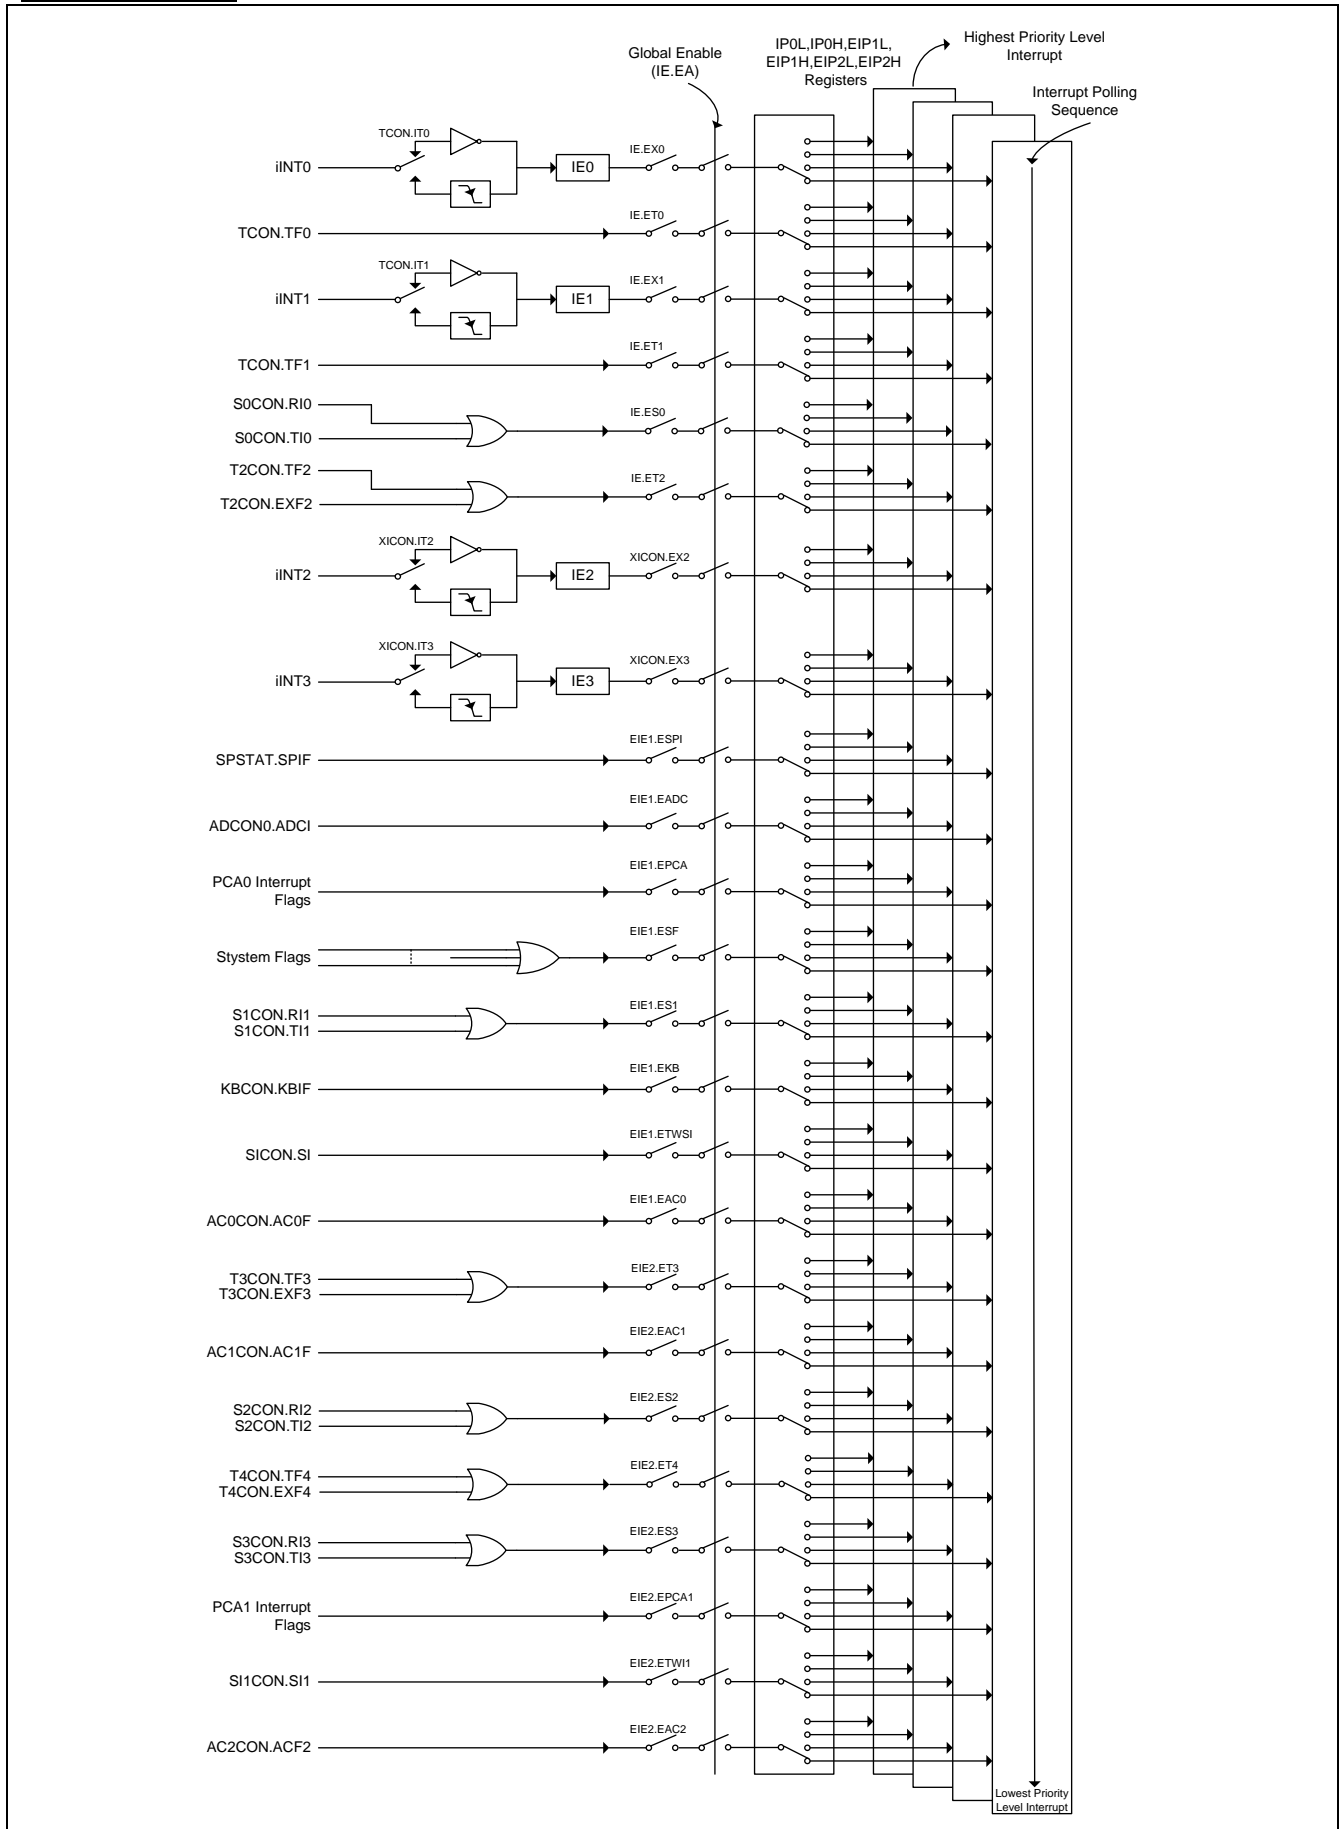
Global Enable (IE.EA)

IP0L,IP0H,EIP1L, EIP1H,EIP2L,EIP2H Registers

Highest Priority Level Interrupt

Interrupt Polling Sequence

TCON.IT0
iINT0
IE0
IE.EX0

TCON.TF0
IE.ET0

TCON.IT1
iINT1
IE1
IE.EX1

TCON.TF1
IE.ET1

S0CON.RI0
S0CON.TI0
IE.ES0

T2CON.TF2
T2CON.EXF2
IE.ET2

XICON.IT2
iINT2
IE2
XICON.EX2

XICON.IT3
iINT3
IE3
XICON.EX3

SPSTAT.SPIF
EIE1.ESPI

ADCON0.ADCI
EIE1.EADC

PCA0 Interrupt Flags
EIE1.EPCA

Stystem Flags
EIE1.ESF

S1CON.RI1
S1CON.TI1
EIE1.ES1

KBCON.KBIF
EIE1.EKB

SICON.SI
EIE1.ETWSI

AC0CON.AC0F
EIE1.EAC0

T3CON.TF3
T3CON.EXF3
EIE2.ET3

AC1CON.AC1F
EIE2.EAC1

S2CON.RI2
S2CON.TI2
EIE2.ES2

T4CON.TF4
T4CON.EXF4
EIE2.ET4

S3CON.RI3
S3CON.TI3
EIE2.ES3

PCA1 Interrupt Flags
EIE2.EPCA1

SI1CON.SI1
EIE2.ETWI1

AC2CON.ACF2
EIE2.EAC2

Lowest Priority Level Interrupt